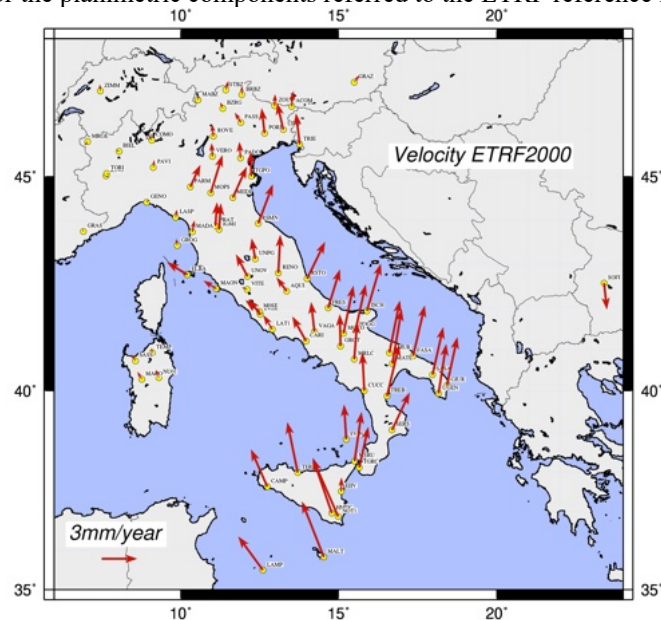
of the planimetric components referred to the ETRF reference frame

10° 15° 20°

Velocity ETRF2000

45° 45°

40° 40°

35° 35°

10° 15° 20°

3mm/year

ZIMM GRAZ BZRG MACO PADO TRIE COMO MILA TORI PAVI VERO GENO PARM MOPS LASP MEDI TOPO GRAS ROVE GROG UNPG MAON VITE RENO AQUI ISTO LATI CAST TEMP CARI MATE SAS SOFI CUCC NOTO CAMP LAMP MALT